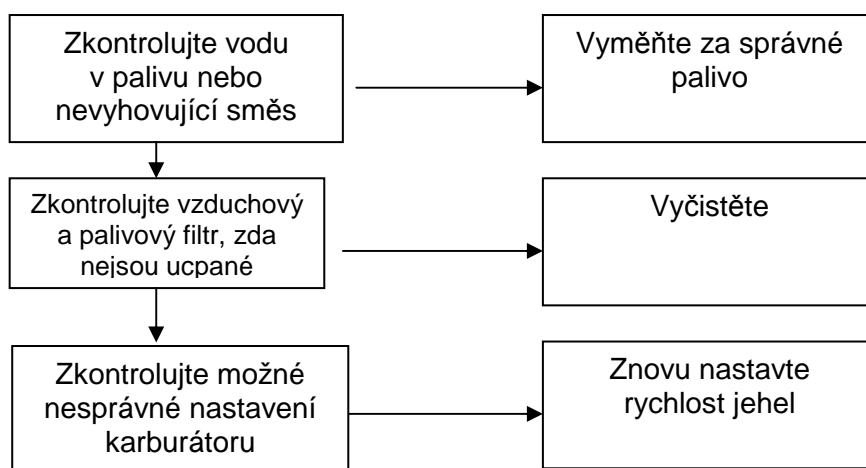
Zkontrolujte vodu v palivu nebo nevyhovující směs

Vyměňte za správné palivo

Zkontrolujte vzduchový a palivový filtr, zda nejsou ucpané

Vyčistěte

Zkontrolujte možné nesprávné nastavení karburátoru

Znovu nastavte rychlost jehel